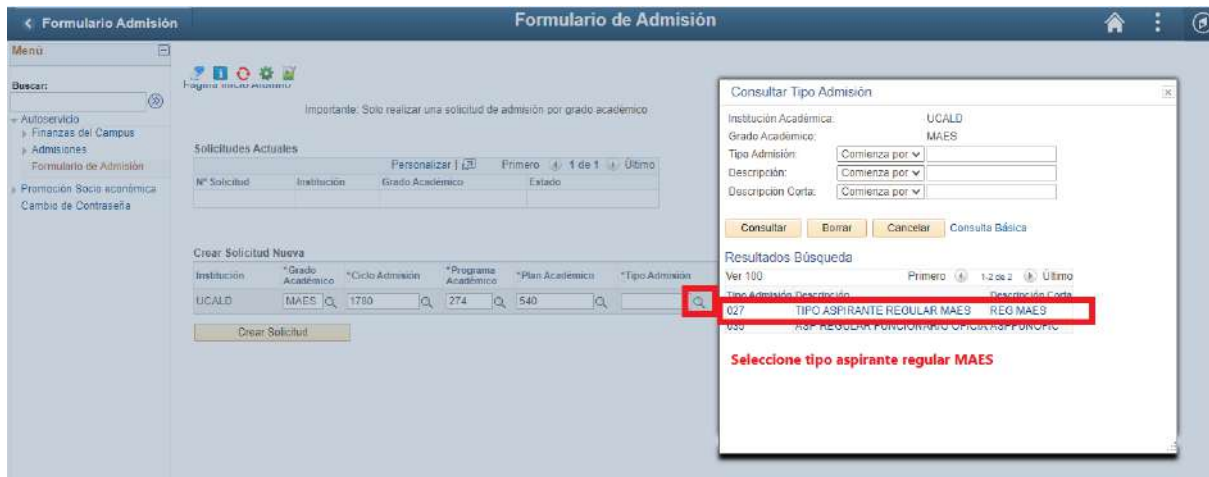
< Formulario Admisión

Formulario de Admisión

Menú

Buscar:

Autoservicio
Finanzas del Campus
Admisiones
Formulario de Admisión
Promoción Socio económica
Cambio de Contraseña

Página Inicio Alumno

Importante: Solo realizar una solicitud de admisión por grado académico

Solicitudes Actuales

Personalizar | Primero 1 de 1 Último

| Nº Solicitud | Institución | Grado Académico | Estado |
|---|---|---|---|
| | | | |

Crear Solicitud Nueva

| Institución | *Grado Académico | *Ciclo Admisión | *Programa Académico | *Plan Académico | *Tipo Admisión |
|---|---|---|---|---|---|
| UCALD | MAES | 1780 | 274 | 540 | |

Crear Solicitud

Consultar Tipo Admisión

Institución Académica: UCALD
Grado Académico: MAES
Tipo Admisión: Comienza por
Descripción: Comienza por
Descripción Corta: Comienza por

Consultar Borrar Cancelar Consulta Básica

Resultados Búsqueda

Ver 100 Primero 1-2 de 2 Último

| Tipo Admisión | Descripción | Descripción Corta |
|---|---|---|
| 027 | TIPO ASPIRANTE REGULAR MAES | REG MAES |
| 030 | ASP REGULAR FUNCIONARIO OFICIA | ASPFUNOFIC |

Seleccione tipo aspirante regular MAES